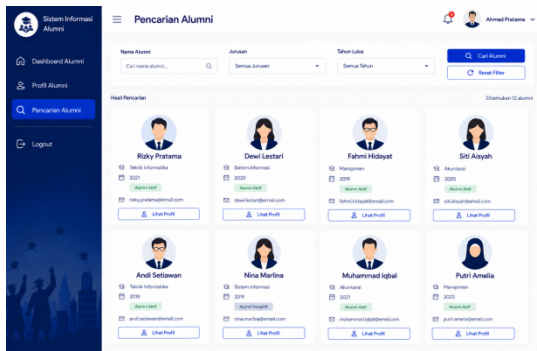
Sistem Informasi Alumni

Dashboard Alumni
Profil Alumni
Pencarian Alumni
Logout

Pencarian Alumni

Ahmad Pratama

Nama Alumni
Cari nama alumni...
Jurusan
Semua Jurusan
Tahun Lulus
Semua Tahun
Cari Alumni
Reset Filter

Hasil Pencarian
Ditemukan 12 alumni

Rizky Pratama
Teknik Informatika
2021
Alumni Aktif
rizky.pratama@email.com
Lihat Profil

Dewi Lestari
Sistem Informasi
2020
Alumni Aktif
dewi.lestari@email.com
Lihat Profil

Fahmi Hidayat
Manajemen
2019
Alumni Aktif
fahmi.hidayat@email.com
Lihat Profil

Siti Aisyah
Akuntansi
2020
Alumni Aktif
siti.aisyah@email.com
Lihat Profil

Andi Setiawan
Teknik Informatika
2018
Alumni Aktif
andi.setiawan@email.com
Lihat Profil

Nina Marlina
Sistem Informasi
2019
Alumni Terverifikasi
nina.marlina@email.com
Lihat Profil

Muhammad Iqbal
Akuntansi
2021
Alumni Aktif
muhammad.iqbal@email.com
Lihat Profil

Putri Amelia
Manajemen
2020
Alumni Aktif
putri.amelia@email.com
Lihat Profil